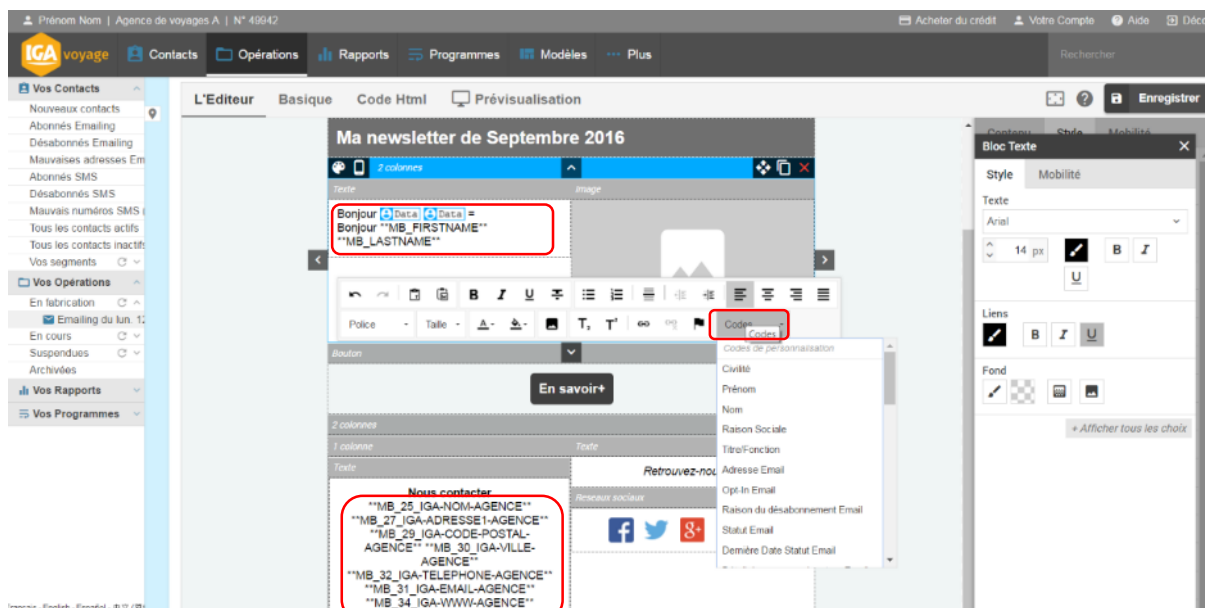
Prénom Nom | Agence de voyages A | N° 49942

Acheter du crédit Votre Compte Aide Déco

IGA voyage Contacts Opérations Rapports Programmes Modèles Plus

Rechercher

Vos Contacts
Nouveaux contacts
Abonnés Emailing
Désabonnés Emailing
Mauvaises adresses Em
Abonnés SMS
Désabonnés SMS
Mauvais numéros SMS
Tous les contacts actifs
Tous les contacts inactifs
Vos segments

Vos Opérations
En fabrication
Emailing du lun. 12
En cours
Suspendues
Archivées

Vos Rapports

Vos Programmes

L'Editeur Basique Code Html Prévisualisation

Enregistrer

Ma newsletter de Septembre 2016

2 colonnes

Texte

Image

Bonjour Data Data =
Bonjour **MB_FIRSTNAME** **MB_LASTNAME**

Police Taille Codes

Codes

Codes de personnalisation
Civilité
Prénom
Nom
Raison Sociale
Titre/Fonction
Adresse Email
Opt-In Email
Raison du désabonnement Email
Statut Email
Dernière Date Statut Email

Bouton

En savoir+

2 colonnes

1 colonne

Texte

Texte

Retrouvez-nou

Reseaux sociaux

Nous contacter
**MB_25_IGA-NOM-AGENCE**
**MB_27_IGA-ADRESSE1-AGENCE**
**MB_29_IGA-CODE-POSTAL-AGENCE** **MB_30_IGA-VILLE-AGENCE**
**MB_32_IGA-TELEPHONE-AGENCE**
**MB_31_IGA-EMAIL-AGENCE**
**MB_34_IGA-WWW-AGENCE**

Contenu Style Mobilité

Bloc Texte

Style Mobilité

Texte

Arial

14 px

B I U

Liens

B I U

Fond

+ Afficher tous les choix

Français English Español